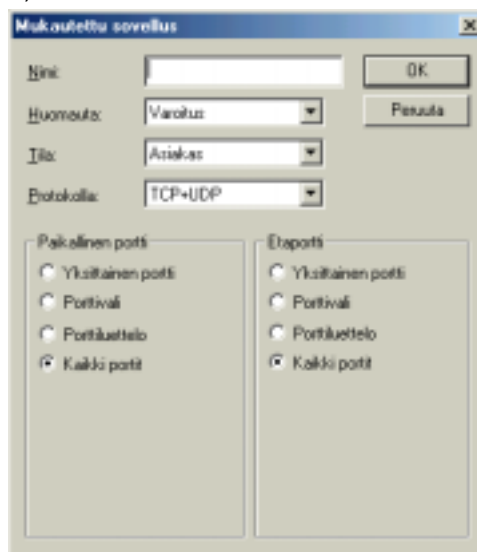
Mukautettu sovellus

Nimi:

OK

Peruuta

Huomauta: Varoitus

Tila: Asiakas

Protokolla: TCP+UDP

Paikallinen portti

Yksittäinen portti

Porttiväli

Porttiluettelo

Kaikki portit

Etäportti

Yksittäinen portti

Porttiväli

Porttiluettelo

Kaikki portit